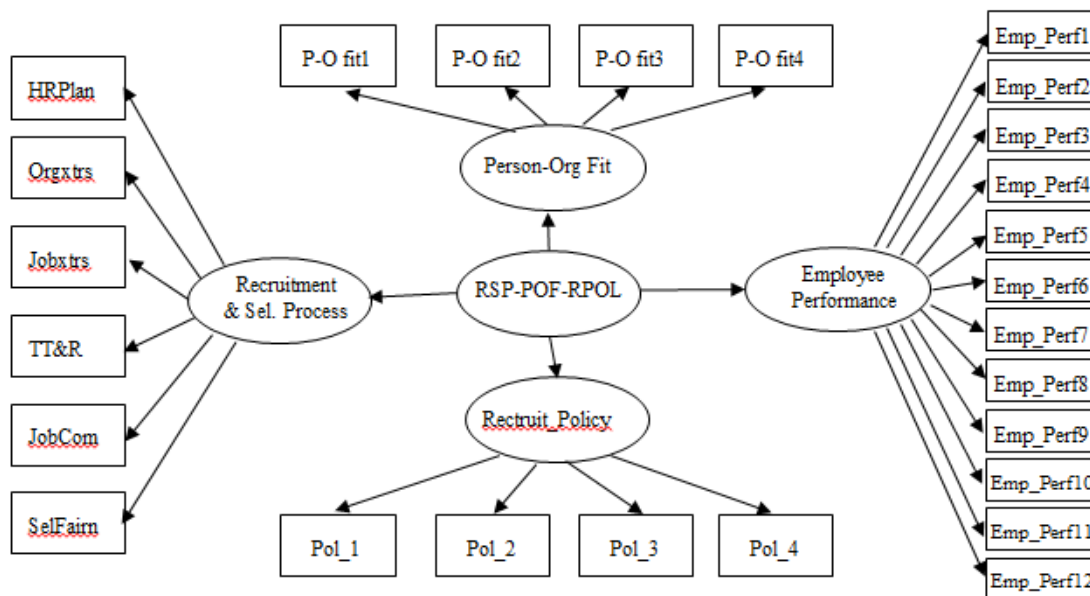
P-O fit1
P-O fit2
P-O fit3
P-O fit4

HRPlan
Orgxtrs
Jobxtrs
TT&R
JobCom
SelFairn

Person-Org Fit

Recruitment & Sel. Process

RSP-POF-RPOL

Employee Performance

Rectruit_Policy

Pol_1
Pol_2
Pol_3
Pol_4

Emp_Perf1
Emp_Perf2
Emp_Perf3
Emp_Perf4
Emp_Perf5
Emp_Perf6
Emp_Perf7
Emp_Perf8
Emp_Perf9
Emp_Perf10
Emp_Perf11
Emp_Perf12